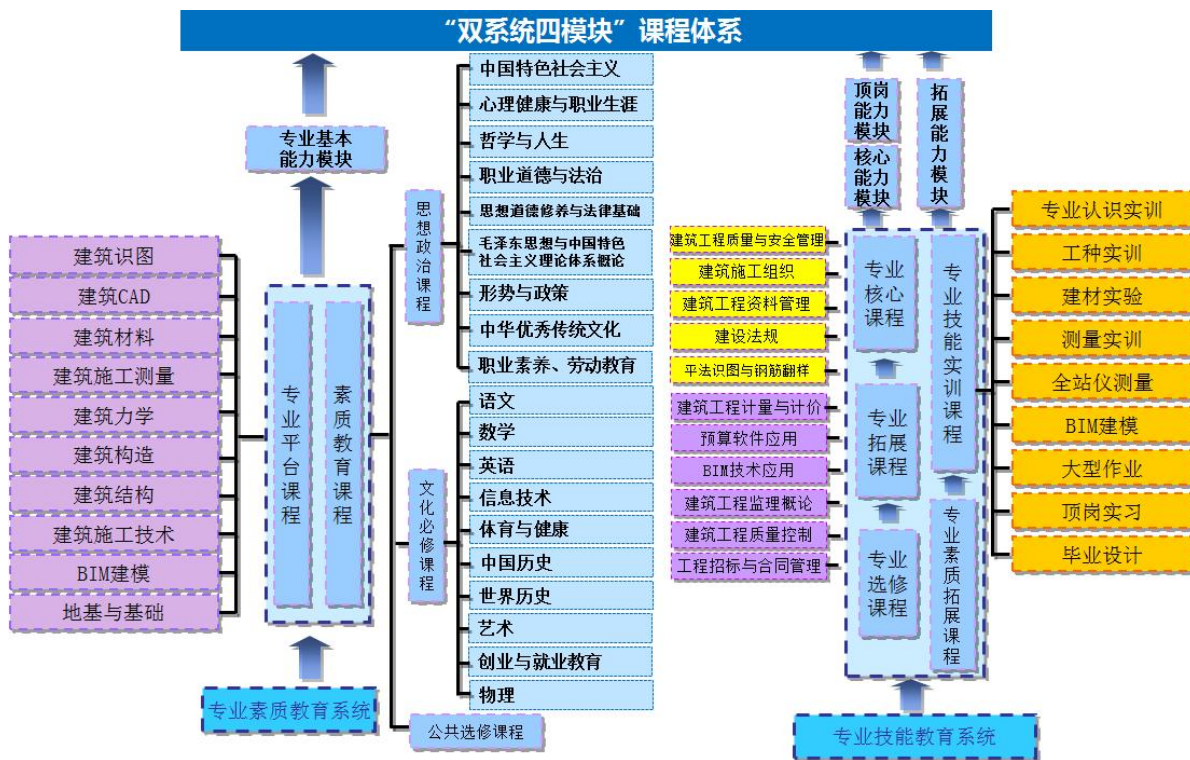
“双系统四模块”课程体系

专业基本能力模块

建筑识图
建筑CAD
建筑材料
建筑施工测量
建筑力学
建筑构造
建筑结构
建筑施工技术
BIM建模
地基与基础

专业平台课程

素质教育课程

专业素质教育系统

思想政治课程

中国特色社会主义
心理健康与职业生涯
哲学与人生
职业道德与法治
思想道德修养与法律基础
毛泽东思想与中国特色社会主义理论体系概论
形势与政策
中华优秀传统文化
职业素养、劳动教育

文化必修课程

语文
数学
英语
信息技术
体育与健康
中国历史
世界历史
艺术
创业与就业教育
物理

公共选修课程

顶岗能力模块

核心能力模块

拓展能力模块

建筑工程质量与安全管理
建筑施工组织
建筑工程资料管理
建设法规
平法识图与钢筋翻样
建筑工程计量与计价
预算软件应用
BIM技术应用
建筑工程监理概论
建筑工程质量控制
工程招标与合同管理

专业核心课程

专业拓展课程

专业选修课程

专业技能实训课程

专业素质拓展课程

专业认识实训
工种实训
建材实验
测量实训
全站仪测量
BIM建模
大型作业
顶岗实习
毕业设计

专业技能教育系统